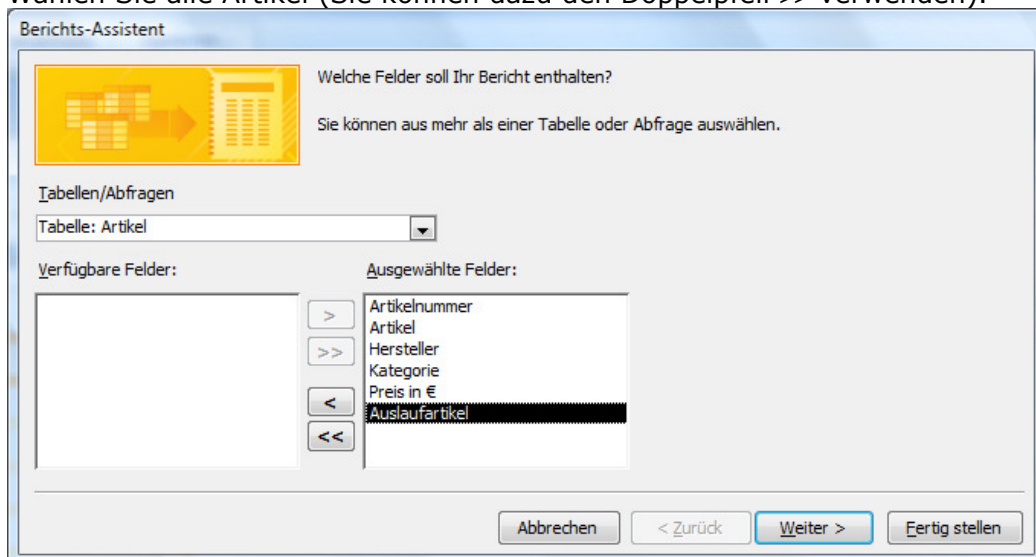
Wählen Sie alle Artikel (Sie können dazu den Doppelpfeil >> verwenden).

Berichts-Assistent

Welche Felder soll Ihr Bericht enthalten?

Sie können aus mehr als einer Tabelle oder Abfrage auswählen.

Tabellen/Abfragen

Tabelle: Artikel

Verfügbare Felder:

Ausgewählte Felder:

Artikelnummer
Artikel
Hersteller
Kategorie
Preis in €
Auslaufartikel

>

>>

<

<<

Abbrechen

< Zurück

Weiter >

Fertig stellen